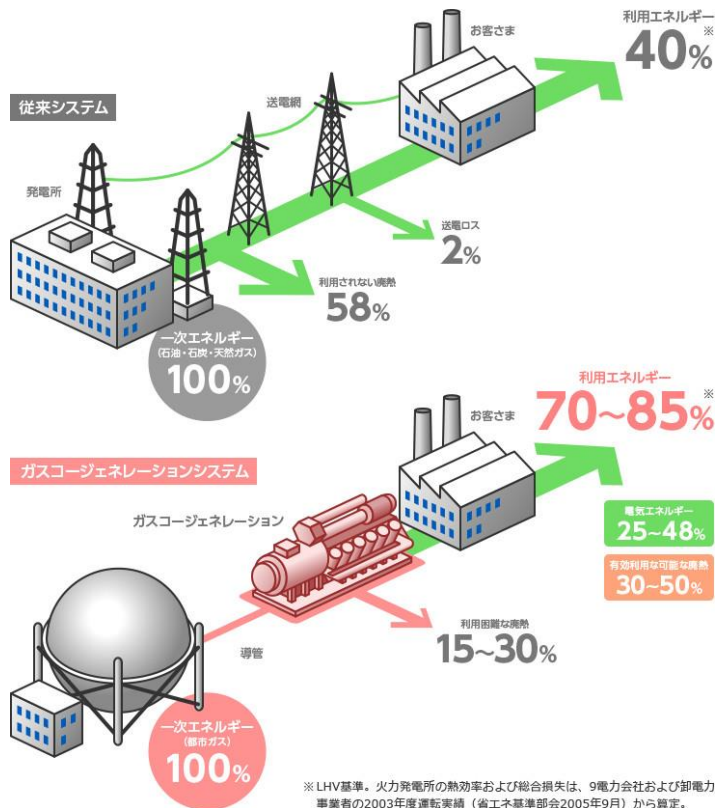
従来システム

お客さま

利用エネルギー
※
40%

送電網

発電所

送電ロス
2%

利用されない廃熱
58%

一次エネルギー
(石油・石炭・天然ガス)
100%

利用エネルギー
70~85%
※

お客さま

ガスコージェネレーションシステム

ガスコージェネレーション

電気エネルギー
25~48%

有効利用な可能な廃熱
30~50%

利用困難な廃熱
15~30%

導管

一次エネルギー
(都市ガス)
100%

※LHV基準。火力発電所の熱効率および総合損失は、9電力会社および卸電力事業者の2003年度運転実績(省エネ基準部会2005年9月)から算定。